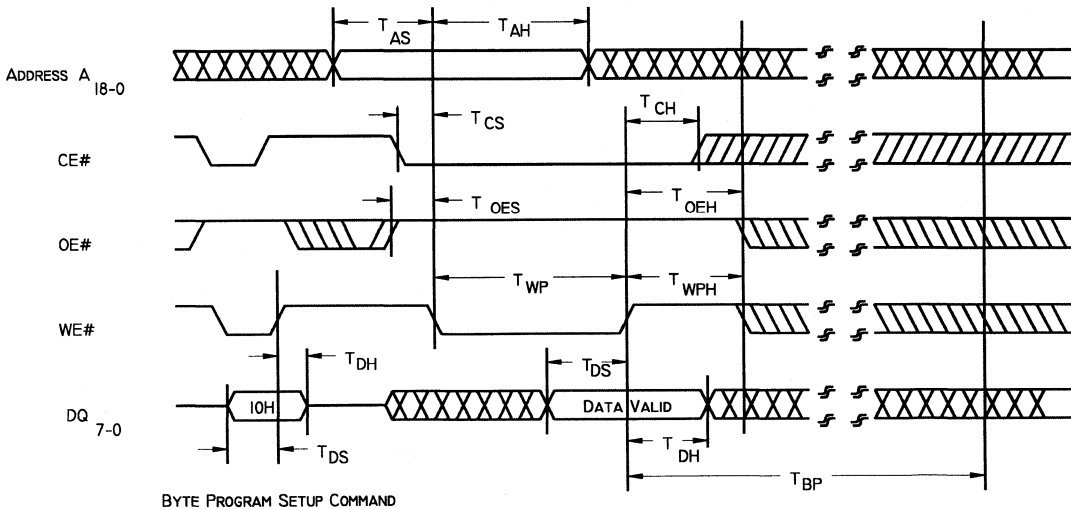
$T_{AS}$ $T_{AH}$

ADDRESS $A_{18-0}$

$T_{CS}$ $T_{CH}$

CE#

$T_{OES}$ $T_{OEH}$

OE#

$T_{WP}$ $T_{WPH}$

WE#

$T_{DH}$ $T_{DS}$

DQ $_{7-0}$

10H

DATA VALID

$T_{DS}$ $T_{DH}$

$T_{BP}$

BYTE PROGRAM SETUP COMMAND